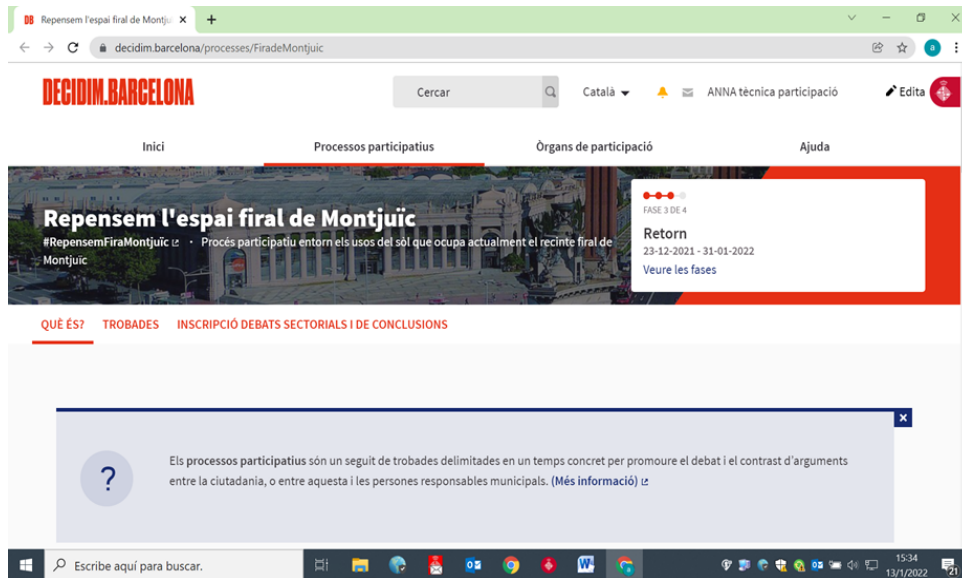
DB Repensem l'espai firal de Montjuï ×
+

decidim.barcelona/processes/FiradeMontjuic

DECIDIM.BARCELONA

Cercar

Català

ANNA tècnica participació

Edita

Inici

Processos participatius

Òrgans de participació

Ajuda

Repensem l'espai firal de Montjuïc

#RepensemFiraMontjuïc · Procés participatiu entorn els usos del sòl que ocupa actualment el recinte firal de Montjuïc

FASE 3 DE 4

Retorn

23-12-2021 - 31-01-2022

Veure les fases

QUÈ ÉS?

TROBADES

INSCRIPCIÓ DEBATS SECTORIALS I DE CONCLUSIONS

×

?

Els **processos participatius** són un seguit de trobades delimitades en un temps concret per promoure el debat i el contrast d'arguments entre la ciutadania, o entre aquesta i les persones responsables municipals. (Més informació)

Escribe aquí para buscar.

15:34
13/1/2022

21